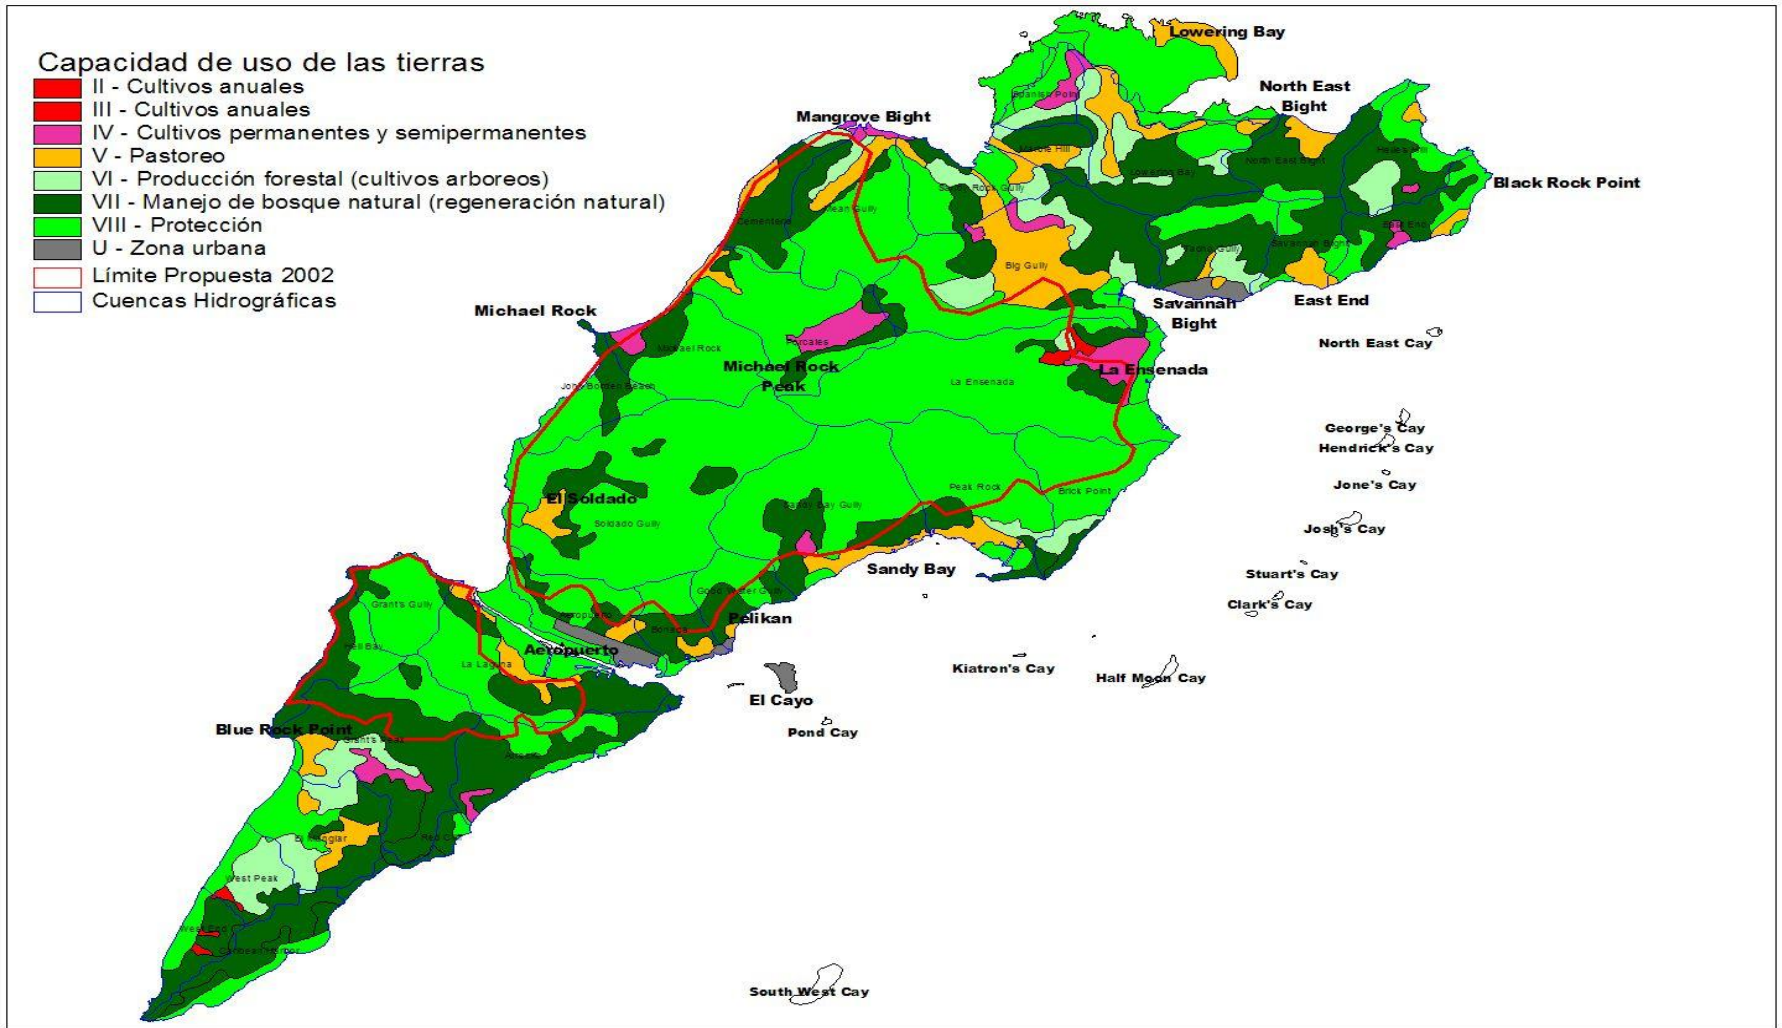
Capacidad de uso de las tierras
II - Cultivos anuales
III - Cultivos anuales
IV - Cultivos permanentes y semipermanentes
V - Pastoreo
VI - Producción forestal (cultivos arboreos)
VII - Manejo de bosque natural (regeneración natural)
VIII - Protección
U - Zona urbana
Límite Propuesta 2002
Cuencas Hidrográficas

Lowering Bay
North East Bight
Mangrove Bight
Black Rock Point
Big Gully
Savannah Bight
East End
North East Cay
Michael Rock
Michael Rock
Porcales
Michael Rock Peak
La Ensenada
La Ensenada
George's Cay
Hendrick's Cay
Jone's Cay
Josh's Cay
El Soldado
Soldado Gully
Peak Rock
Brick Point
Sandy Bay Gully
Sandy Bay
Stuart's Cay
Clark's Cay
Grant's Gully
Pelikan
Aeropuerto
La Laguna
Kiatron's Cay
Half Moon Cay
El Cayo
Pond Cay
Blue Rock Point
West Peak
South West Cay